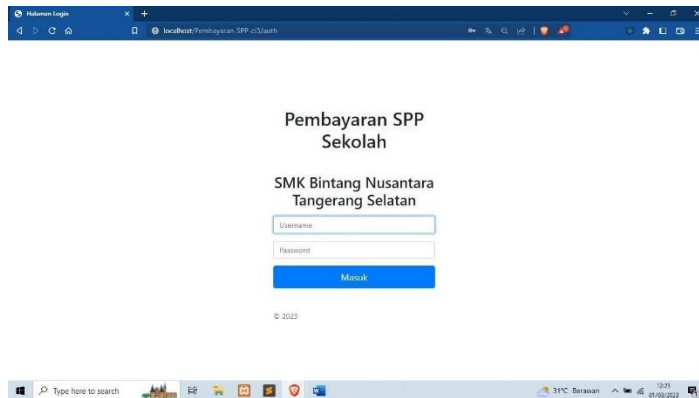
Halaman Login
localhost/Pembayaran-SPP-ci3/auth

Pembayaran SPP Sekolah

SMK Bintang Nusantara Tangerang Selatan

Username

Password

Masuk

© 2023

Type here to search

31°C Berawan

12:25
01/03/2023